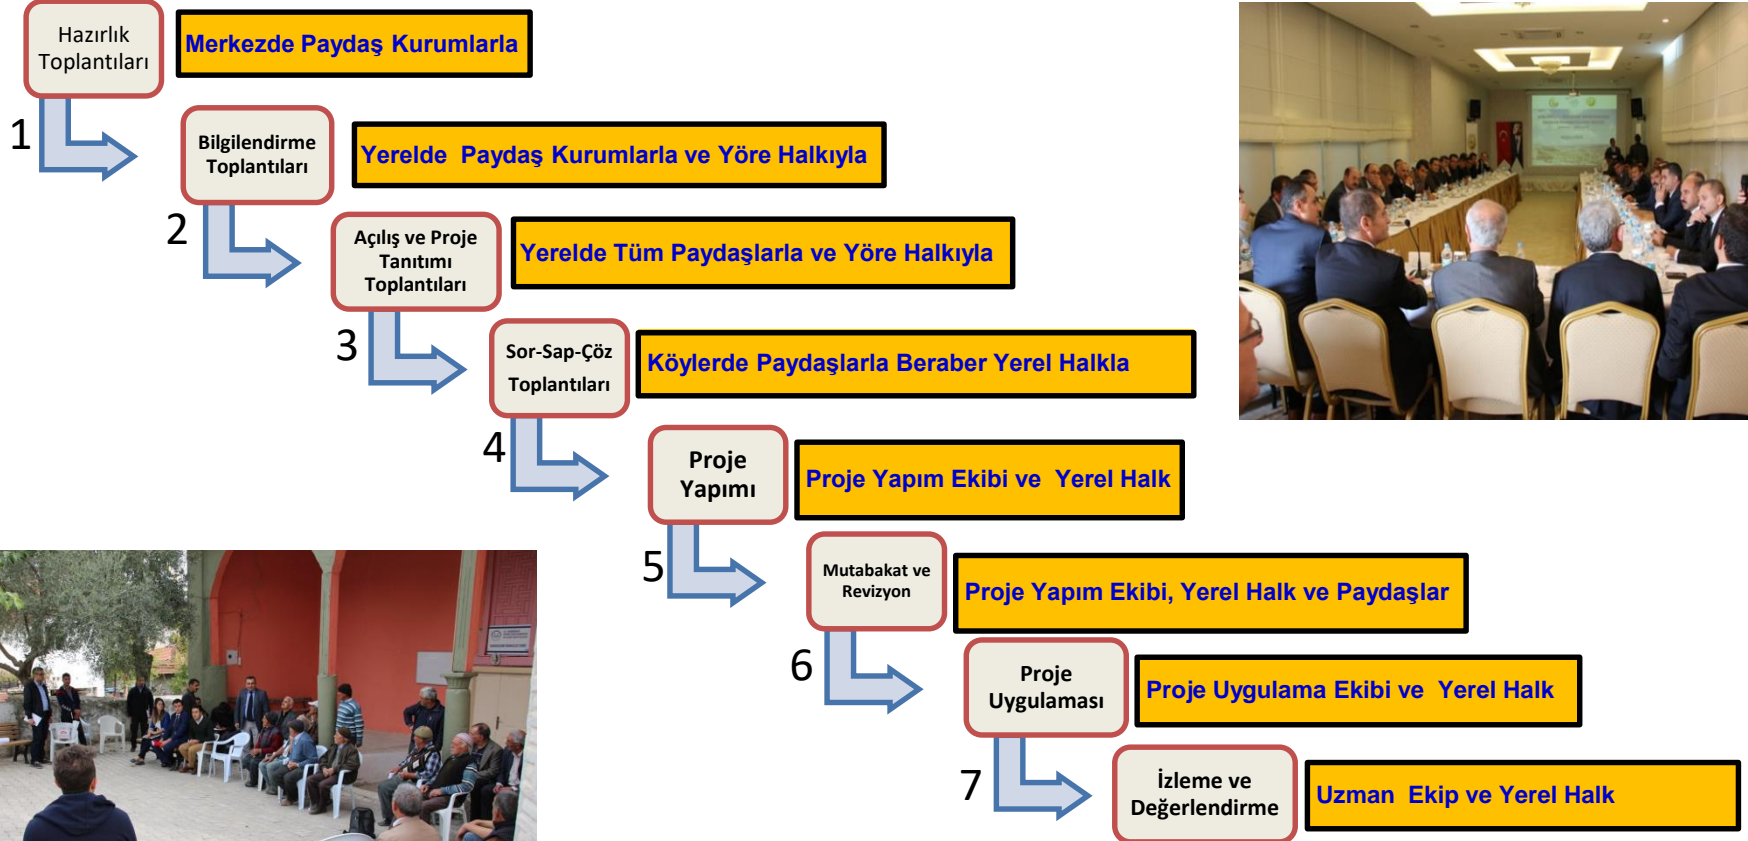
Hazırlık Toplantıları

Merkezde Paydaş Kurumlarla

1

Bilgilendirme Toplantıları

Yerelde Paydaş Kurumlarla ve Yöre Halkıyla

2

Açılış ve Proje Tanıtımı Toplantıları

Yerelde Tüm Paydaşlarla ve Yöre Halkıyla

3

Sor-Sap-Çöz Toplantıları

Köylerde Paydaşlarla Beraber Yerel Halkla

4

Proje Yapımı

Proje Yapım Ekibi ve Yerel Halk

5

Mutabakat ve Revizyon

Proje Yapım Ekibi, Yerel Halk ve Paydaşlar

6

Proje Uygulaması

Proje Uygulama Ekibi ve Yerel Halk

7

İzleme ve Değerlendirme

Uzman Ekip ve Yerel Halk